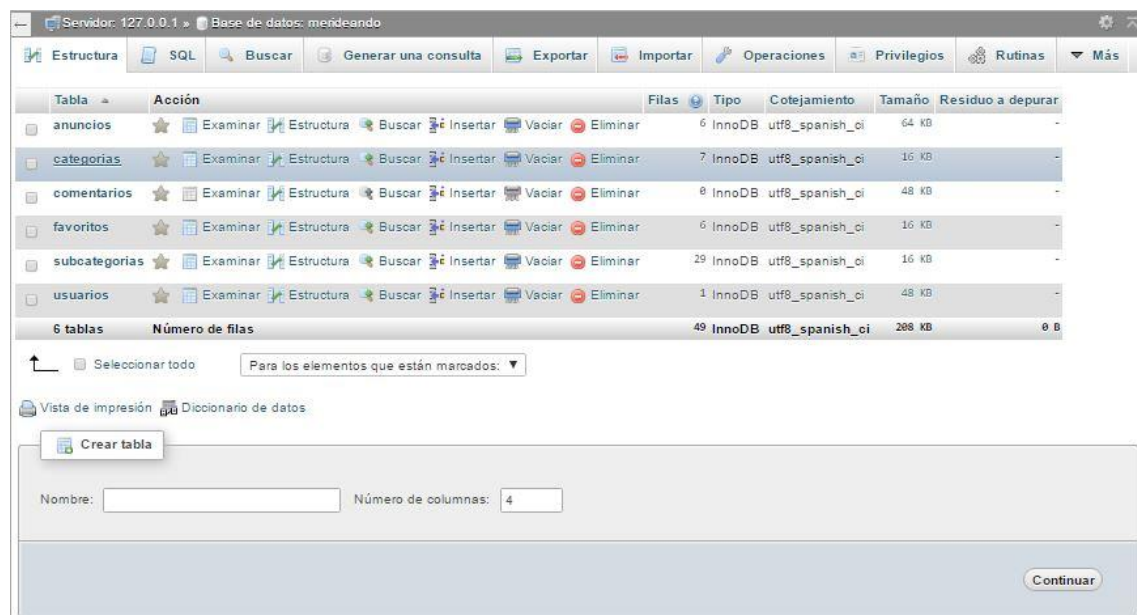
Servidor: 127.0.0.1 » Base de datos: merideando

Estructura | SQL | Buscar | Generar una consulta | Exportar | Importar | Operaciones | Privilegios | Rutinas | Más

| Tabla | Acción | Filas | Tipo | Cotejamiento | Tamaño | Residuo a depurar |
|---|---|---|---|---|---|---|
| anuncios | Examinar Estructura Buscar Insertar Vaciar Eliminar | 6 | InnoDB | utf8_spanish_ci | 64 KB | - |
| categorias | Examinar Estructura Buscar Insertar Vaciar Eliminar | 7 | InnoDB | utf8_spanish_ci | 16 KB | - |
| comentarios | Examinar Estructura Buscar Insertar Vaciar Eliminar | 0 | InnoDB | utf8_spanish_ci | 48 KB | - |
| favoritos | Examinar Estructura Buscar Insertar Vaciar Eliminar | 6 | InnoDB | utf8_spanish_ci | 16 KB | - |
| subcategorias | Examinar Estructura Buscar Insertar Vaciar Eliminar | 29 | InnoDB | utf8_spanish_ci | 16 KB | - |
| usuarios | Examinar Estructura Buscar Insertar Vaciar Eliminar | 1 | InnoDB | utf8_spanish_ci | 48 KB | - |
| 6 tablas | Número de filas | 49 | InnoDB | utf8_spanish_ci | 208 KB | 0 B |

Seleccionar todo   Para los elementos que están marcados: ▼

Vista de impresión   Diccionario de datos

Crear tabla

Nombre:   Número de columnas: 4

Continuar